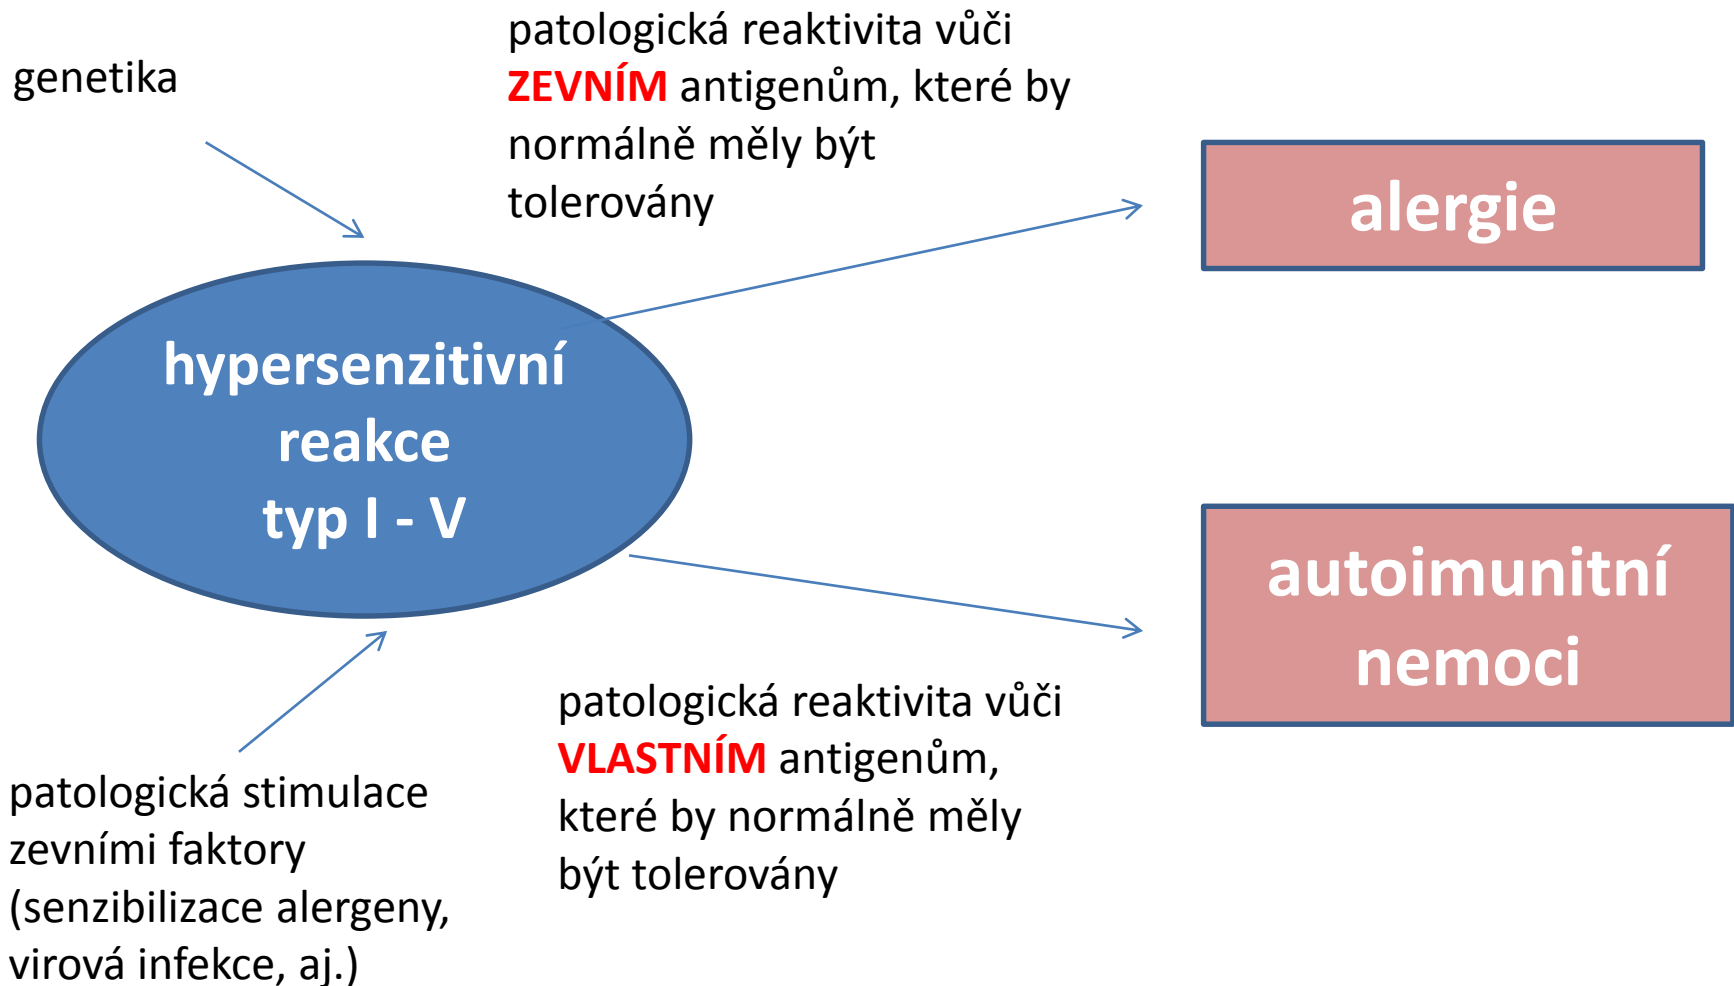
genetika

patologická reaktivita vůči ZEVNÍM antigenům, které by normálně měly být tolerovány

alergie

hypersenzitivní reakce typ I - V

autoimunitní nemoci

patologická reaktivita vůči VLASTNÍM antigenům, které by normálně měly být tolerovány

patologická stimulace zevními faktory (senzibilizace alergeny, virová infekce, aj.)